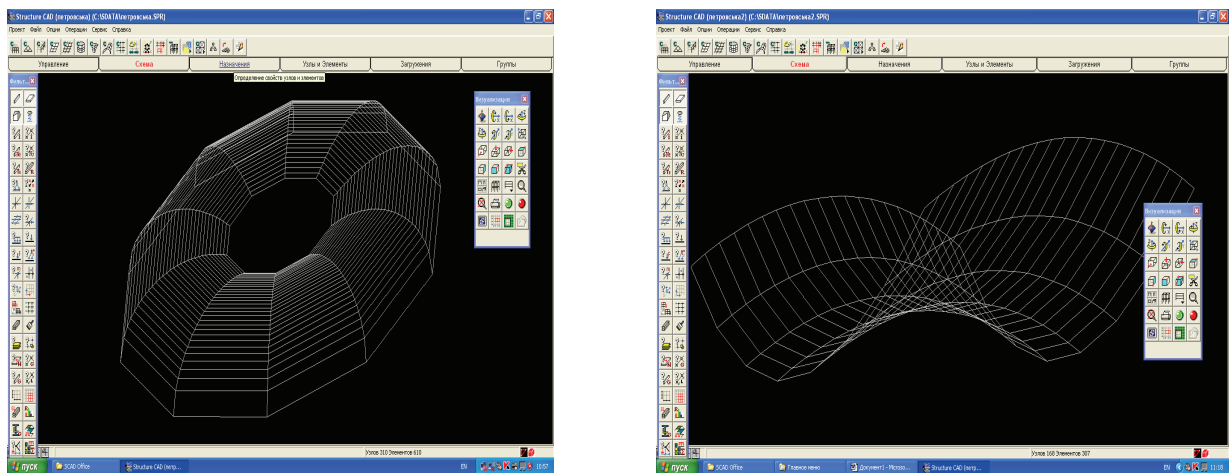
Structure CAD (петросьма) (C:\SDATA\петросьма.SPR)

Проект Файл Опции Операции Сервис Справка

Управление | Схема | Назначения | Узлы и Элементы | Загружения | Группы

Определение свойств узлов и элементов

Фильт...

Визуализация

Узлов 310 Элементов 618

пуск | SCAD Office | Structure CAD (петр...

EN 10:57

Structure CAD (петросьма2) (C:\SDATA\петросьма2.SPR)

Проект Файл Опции Операции Сервис Справка

Управление | Схема | Назначения | Узлы и Элементы | Загружения | Группы

Фильт...

Визуализация

Узлов 168 Элементов 307

пуск | SCAD Office | Главное меню | Документ1 - Micros... | Structure CAD (петр...

EN 11:05